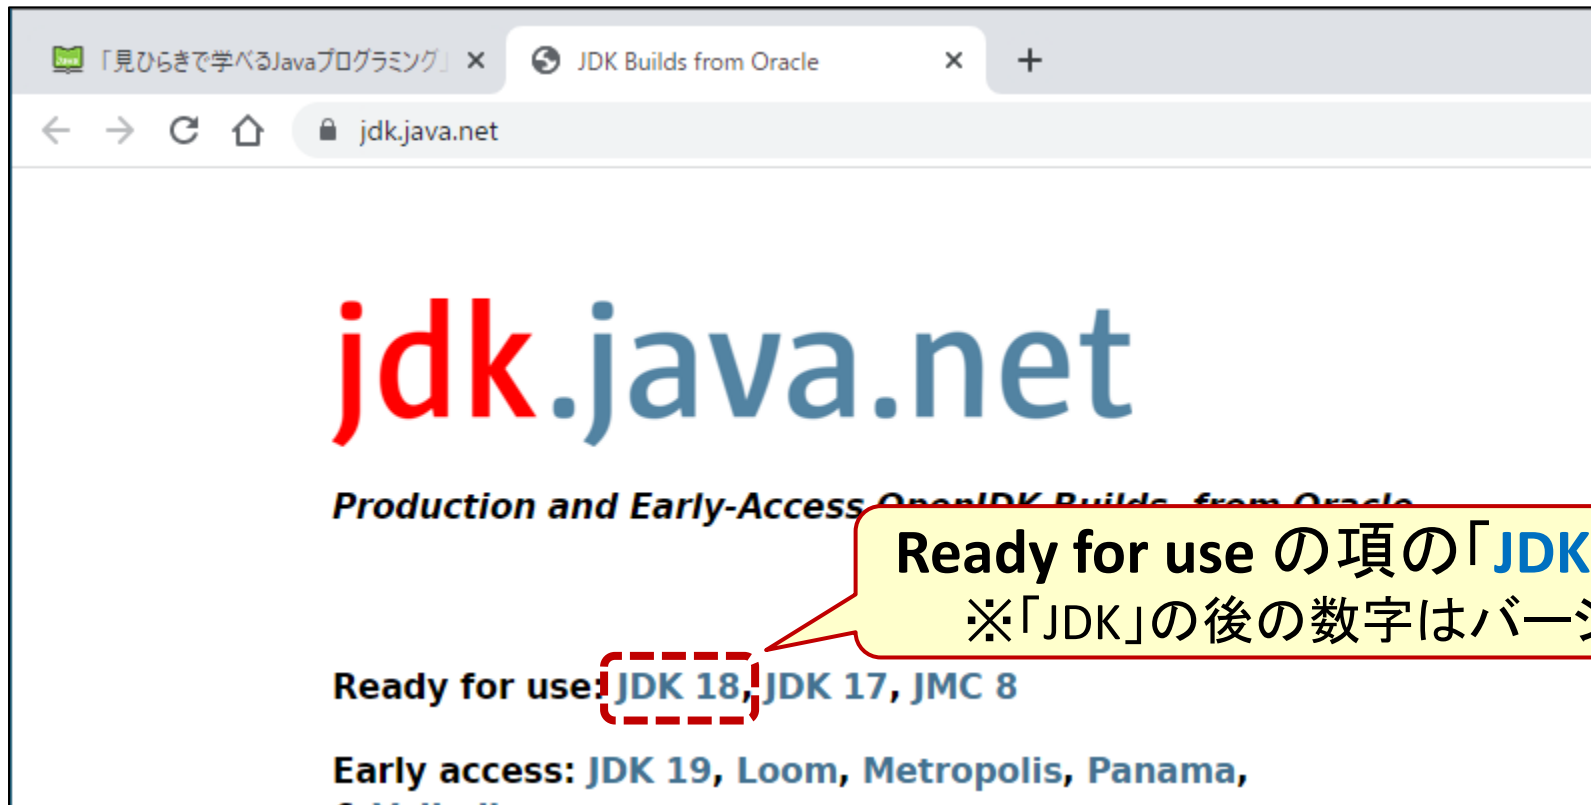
「見ひらきで学べるJavaプログラミング」 ×

JDK Builds from Oracle ×

+

jdk.java.net

jdk.java.net

Production and Early-Access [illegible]

Ready for use の項の「JDK

※「JDK」の後の数字はバージ

Ready for use: JDK 18, JDK 17, JMC 8

Early access: JDK 19, Loom, Metropolis, Panama,